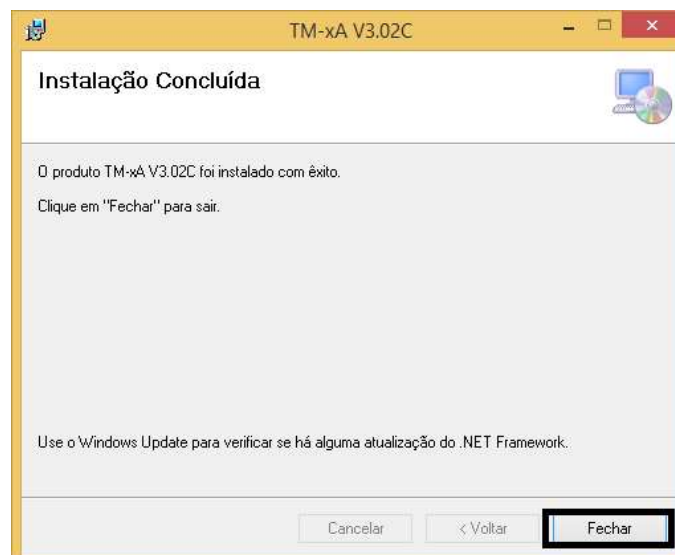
TM-xA V3.02C

Instalação Concluída

O produto TM-xA V3.02C foi instalado com êxito.

Clique em "Fechar" para sair.

Use o Windows Update para verificar se há alguma atualização do .NET Framework.

Cancelar
< Voltar
Fechar